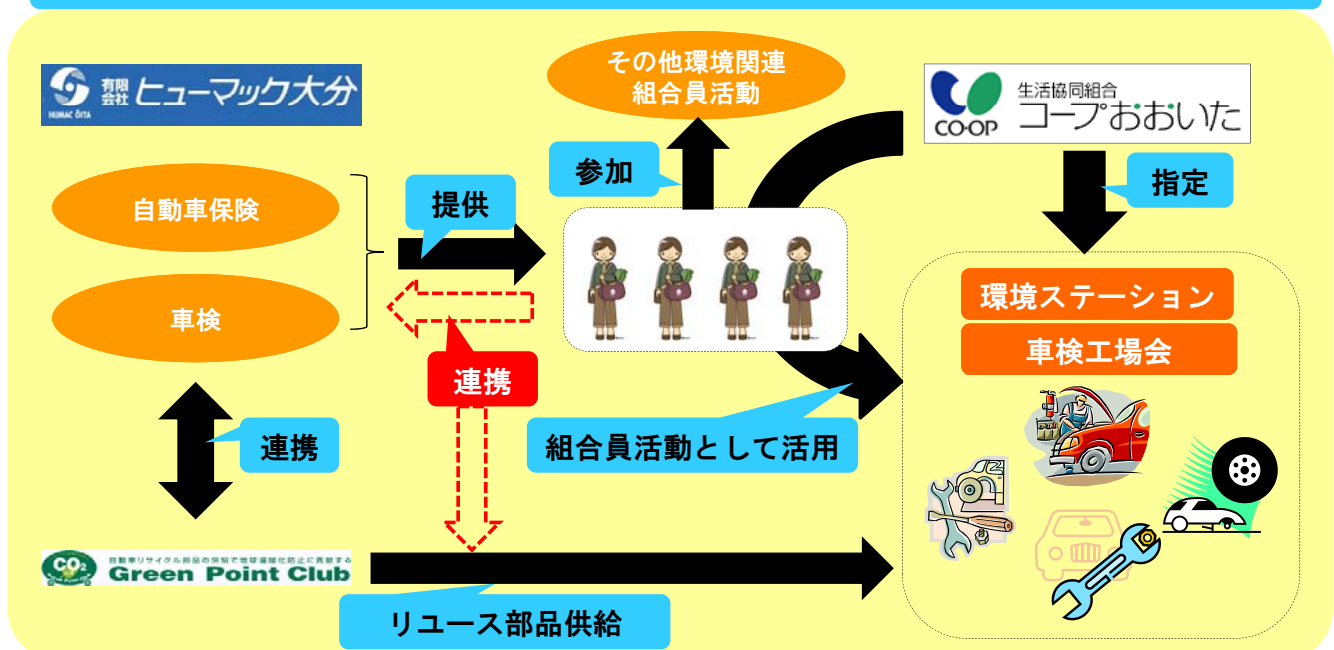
有限会社 ヒューマック大分
HUMAC OITA

その他環境関連
組合員活動

CO-OP 生活協同組合 コープおおいた

参加

指定

自動車保険

提供

車検

環境ステーション

車検工場会

連携

組合員活動として活用

連携

$CO_2$ 自動車リサイクル部品の供給で地球温暖化防止に貢献する Green Point Club

リユース部品供給